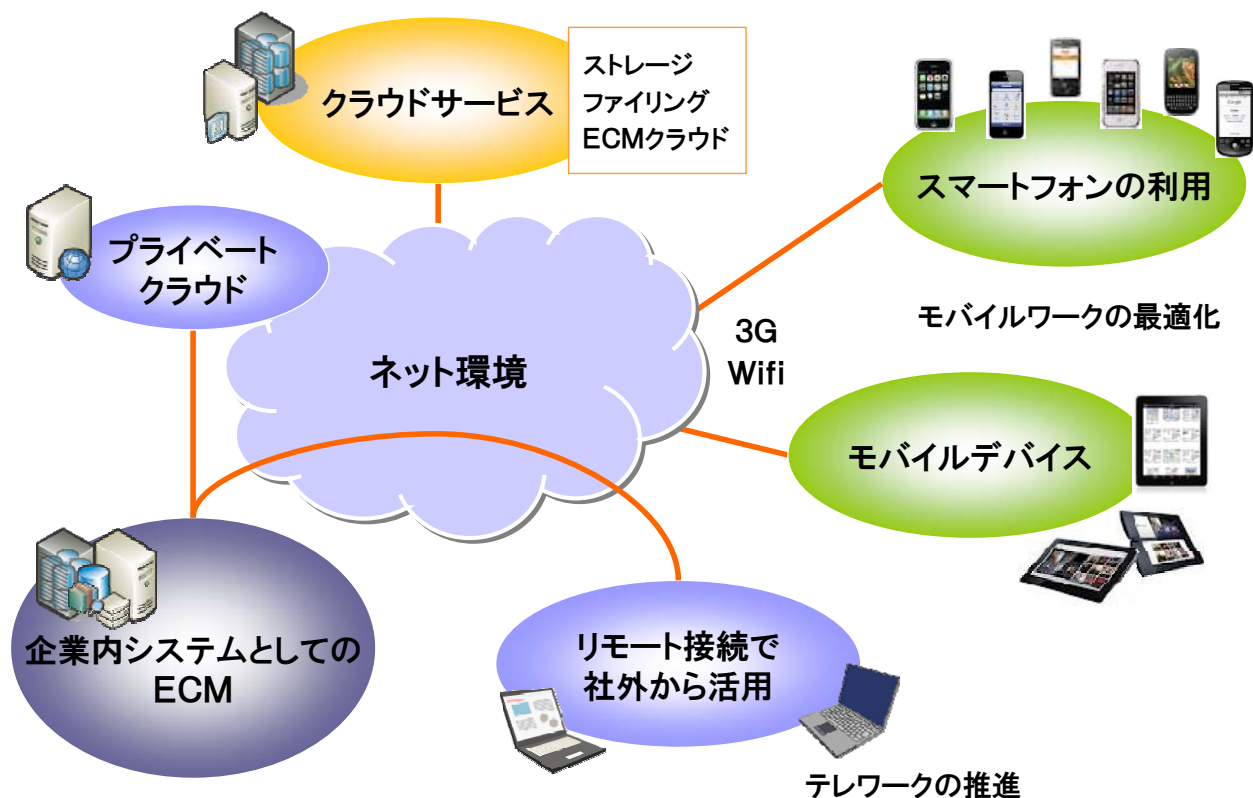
クラウドサービス

ストレージ
ファイリング
ECMクラウド

スマートフォンの利用

プライベート
クラウド

モバイルワークの最適化

3G
Wifi

ネット環境

モバイルデバイス

企業内システムとしての
ECM

リモート接続で
社外から活用

テレワークの推進